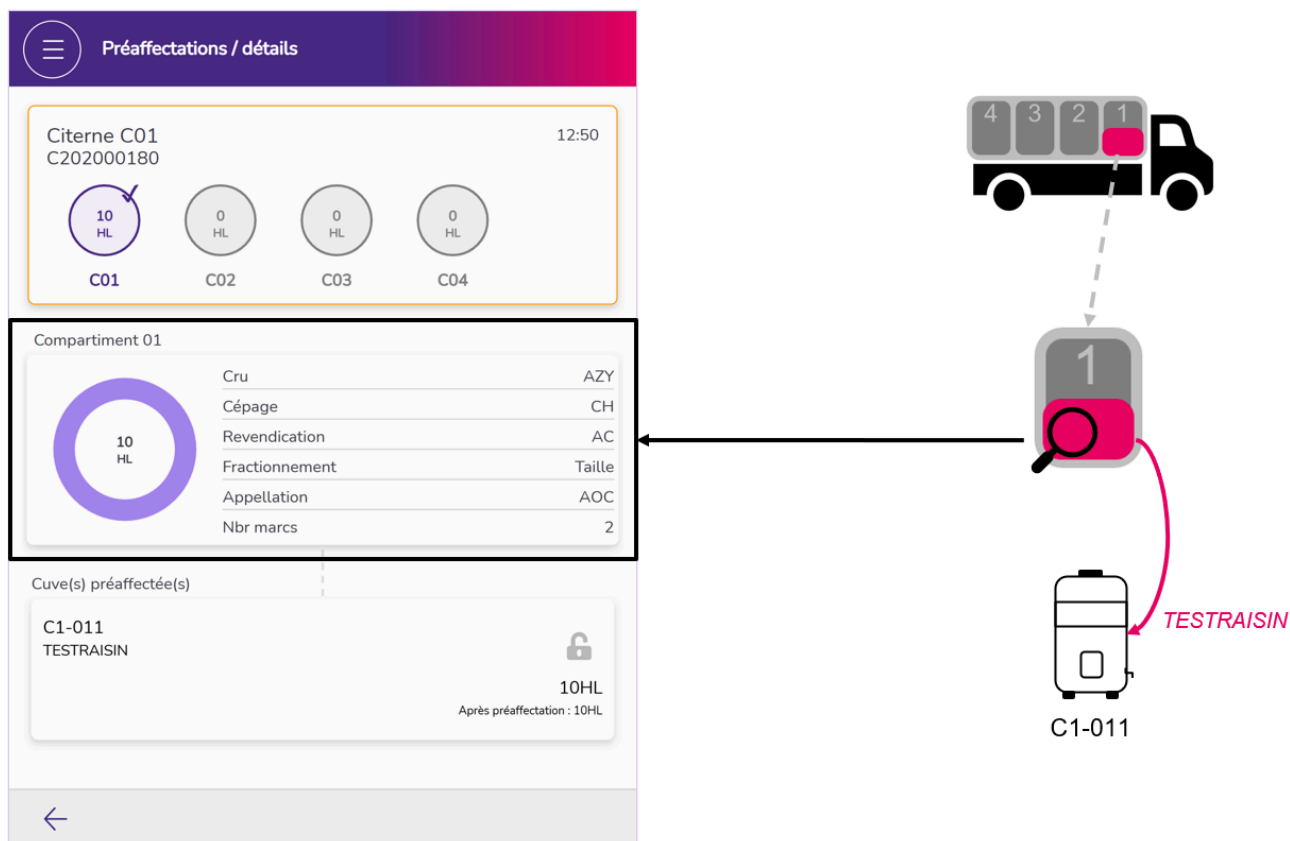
Préaffectations / détails

Citerne C01
C202000180
12:50

10 HL
0 HL
0 HL
0 HL

C01 C02 C03 C04

Compartiment 01

10 HL

| | |
|---|---|
| Cru | AZY |
| Cépage | CH |
| Revendication | AC |
| Fractionnement | Taille |
| Appellation | AOC |
| Nbr marcs | 2 |

Cuve(s) préaffectée(s)

C1-011
TESTRAISIN

10HL
Après préaffectation : 10HL

4 3 2 1

1

TESTRAISIN

C1-011